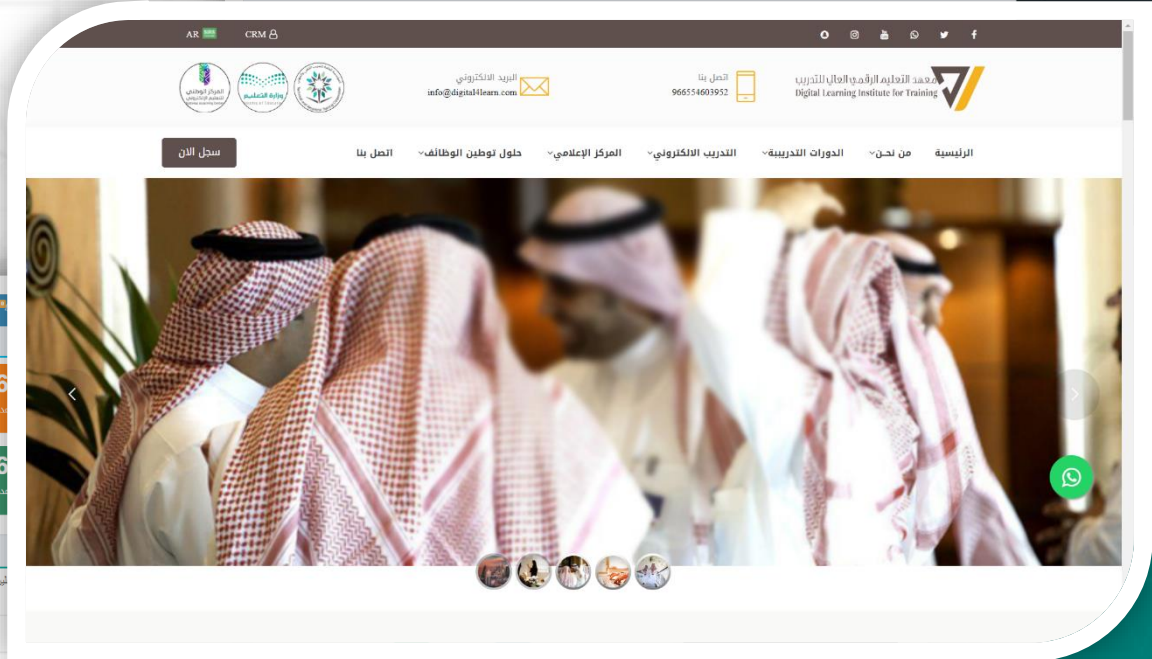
AR CRM

معهد التعليم الرقمي العالي للتدريب
Digital Learning Institute for Training

اتصل بنا
966554603952

البريد الالكتروني
info@digital4learn.com

وزارة التعليم

المركز الوطني للتعليم الإلكتروني

الرئيسية
من نحن
الدورات التدريبية
التدريب الالكتروني
المركز الإعلامي
حلول توطين الوظائف
اتصل بنا

سجل الان